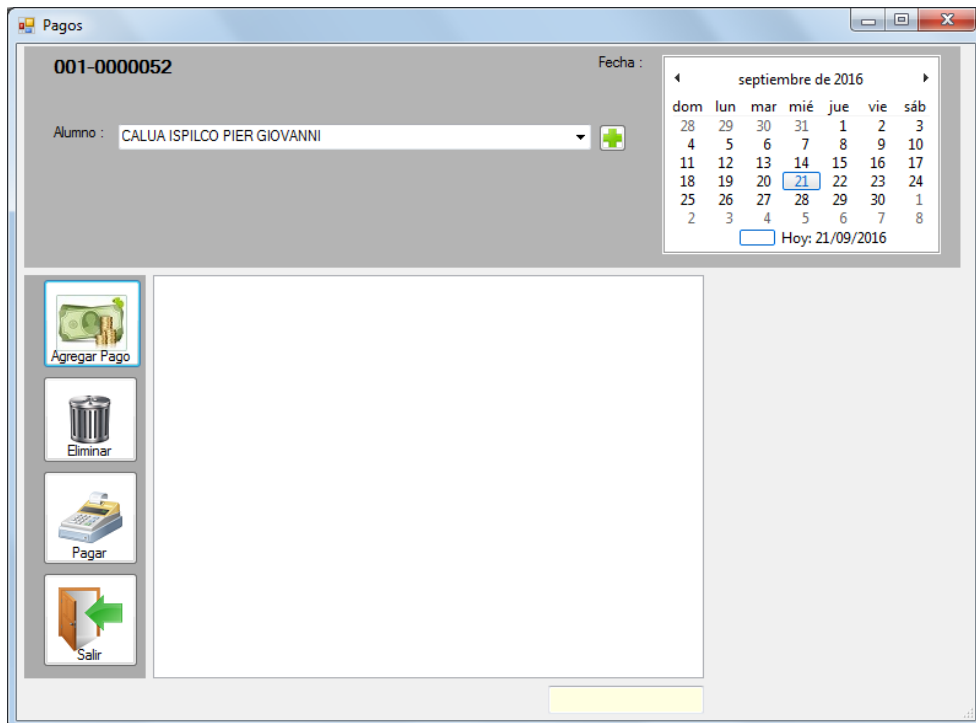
Pagos

001-0000052

Fecha :

septiembre de 2016

| dom | lun | mar | mié | jue | vie | sáb |
|---|---|---|---|---|---|---|
| 28 | 29 | 30 | 31 | 1 | 2 | 3 |
| 4 | 5 | 6 | 7 | 8 | 9 | 10 |
| 11 | 12 | 13 | 14 | 15 | 16 | 17 |
| 18 | 19 | 20 | 21 | 22 | 23 | 24 |
| 25 | 26 | 27 | 28 | 29 | 30 | 1 |
| 2 | 3 | 4 | 5 | 6 | 7 | 8 |

Hoy: 21/09/2016

Alumno : CALUA ISPILCO PIER GIOVANNI

Agregar Pago

Eliminar

Pagar

Salir